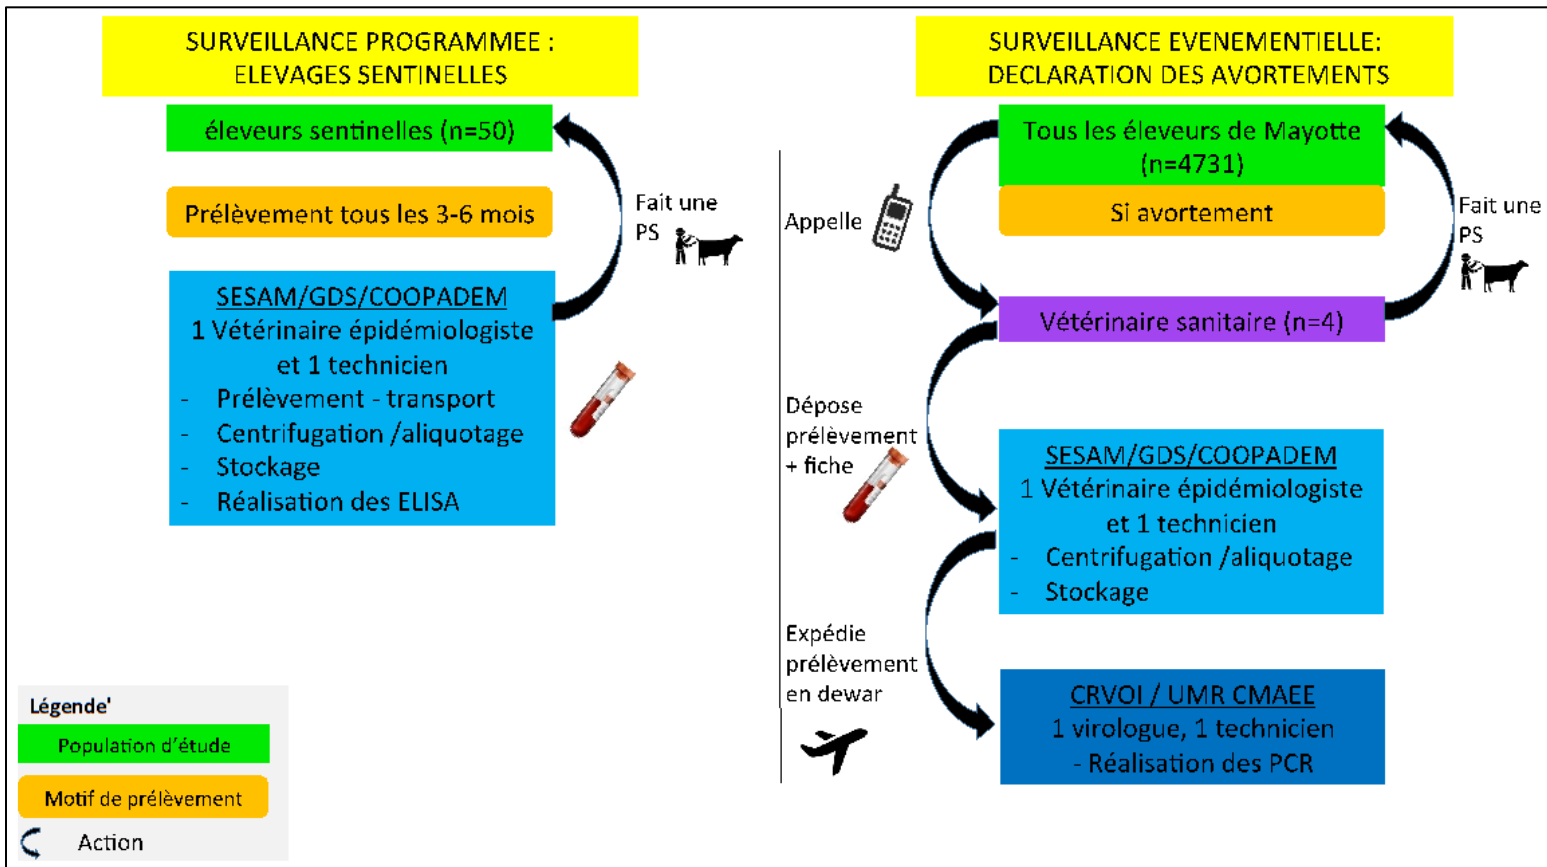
SURVEILLANCE PROGRAMMEE : ELEVAGES SENTINELLES

éleveurs sentinelles (n=50)

Prélèvement tous les 3-6 mois

Fait une PS

SESAM/GDS/COOPADEM
1 Vétérinaire épidémiologiste et 1 technicien
- Prélèvement - transport
- Centrifugation /aliquotage
- Stockage
- Réalisation des ELISA

SURVEILLANCE EVENEMENTIELLE: DECLARATION DES AVORTEMENTS

Tous les éleveurs de Mayotte (n=4731)

Si avortement

Appelle

Fait une PS

Vétérinaire sanitaire (n=4)

Dépose prélèvement + fiche

SESAM/GDS/COOPADEM
1 Vétérinaire épidémiologiste et 1 technicien
- Centrifugation /aliquotage
- Stockage

Expédie prélèvement en dewar

CRVOI / UMR CMAEE
1 virologue, 1 technicien
- Réalisation des PCR

Légende'
Population d'étude
Motif de prélèvement
Action